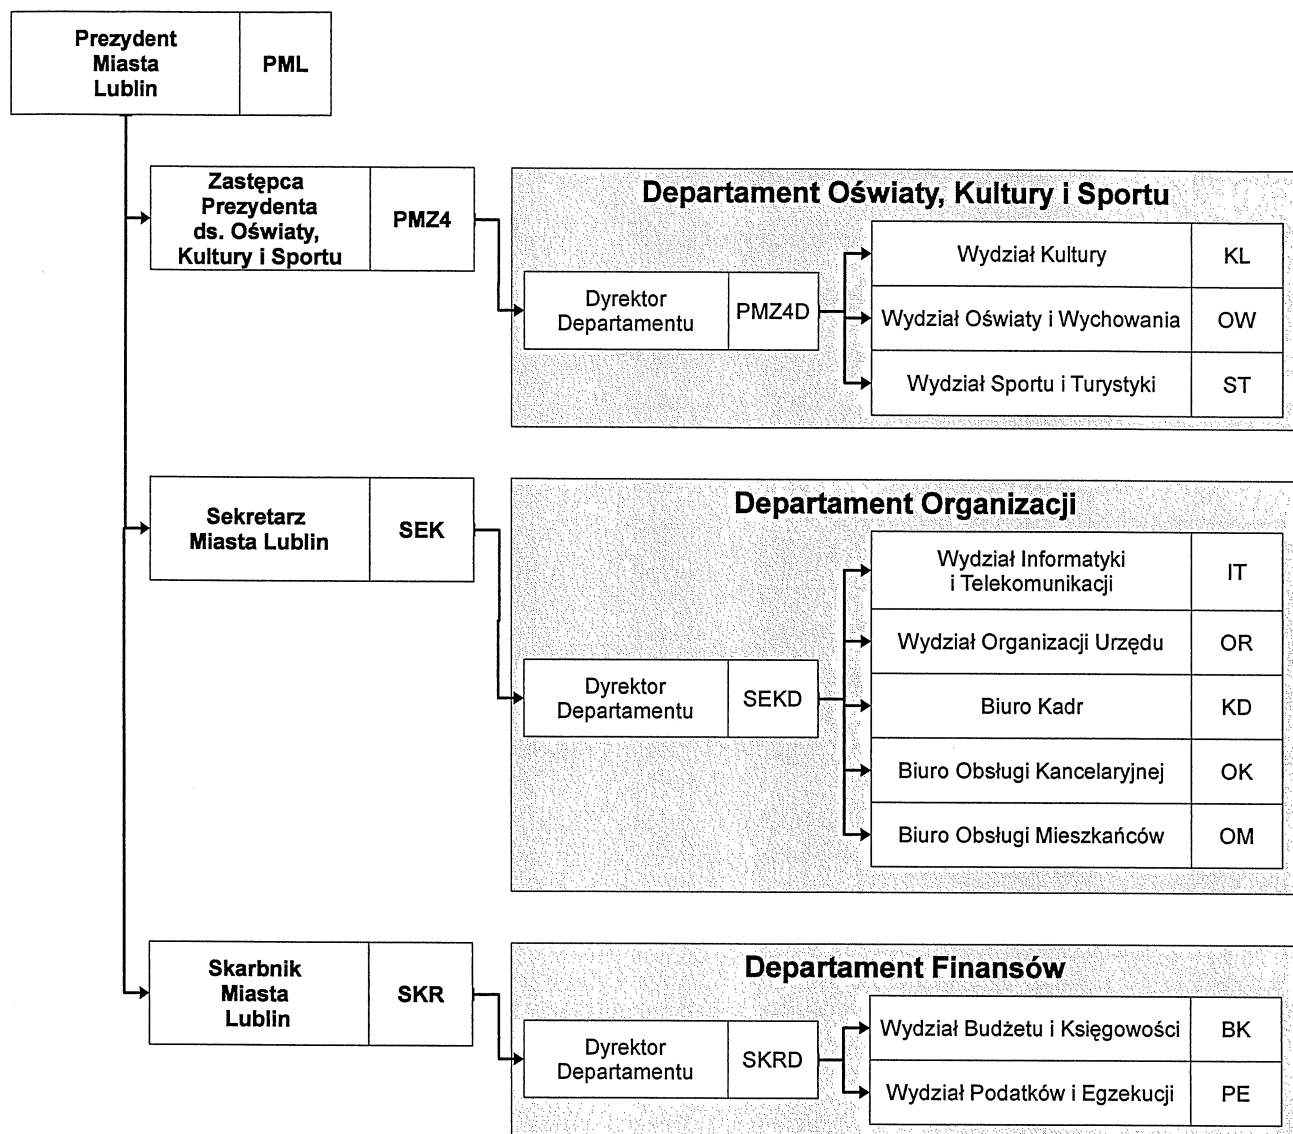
Prezydent Miasta Lublin | PML

Zastępca Prezydenta ds. Oświaty, Kultury i Sportu | PMZ4

Departament Oświaty, Kultury i Sportu

Dyrektor Departamentu | PMZ4D

| Wydział Kultury | KL |
|---|---|
| Wydział Oświaty i Wychowania | OW |
| Wydział Sportu i Turystyki | ST |

Sekretarz Miasta Lublin | SEK

Departament Organizacji

Dyrektor Departamentu | SEKD

| Wydział Informatyki i Telekomunikacji | IT |
|---|---|
| Wydział Organizacji Urzędu | OR |
| Biuro Kadr | KD |
| Biuro Obsługi Kancelaryjnej | OK |
| Biuro Obsługi Mieszkańców | OM |

Skarbnik Miasta Lublin | SKR

Departament Finansów

Dyrektor Departamentu | SKRD

| Wydział Budżetu i Księgowości | BK |
|---|---|
| Wydział Podatków i Egzekucji | PE |